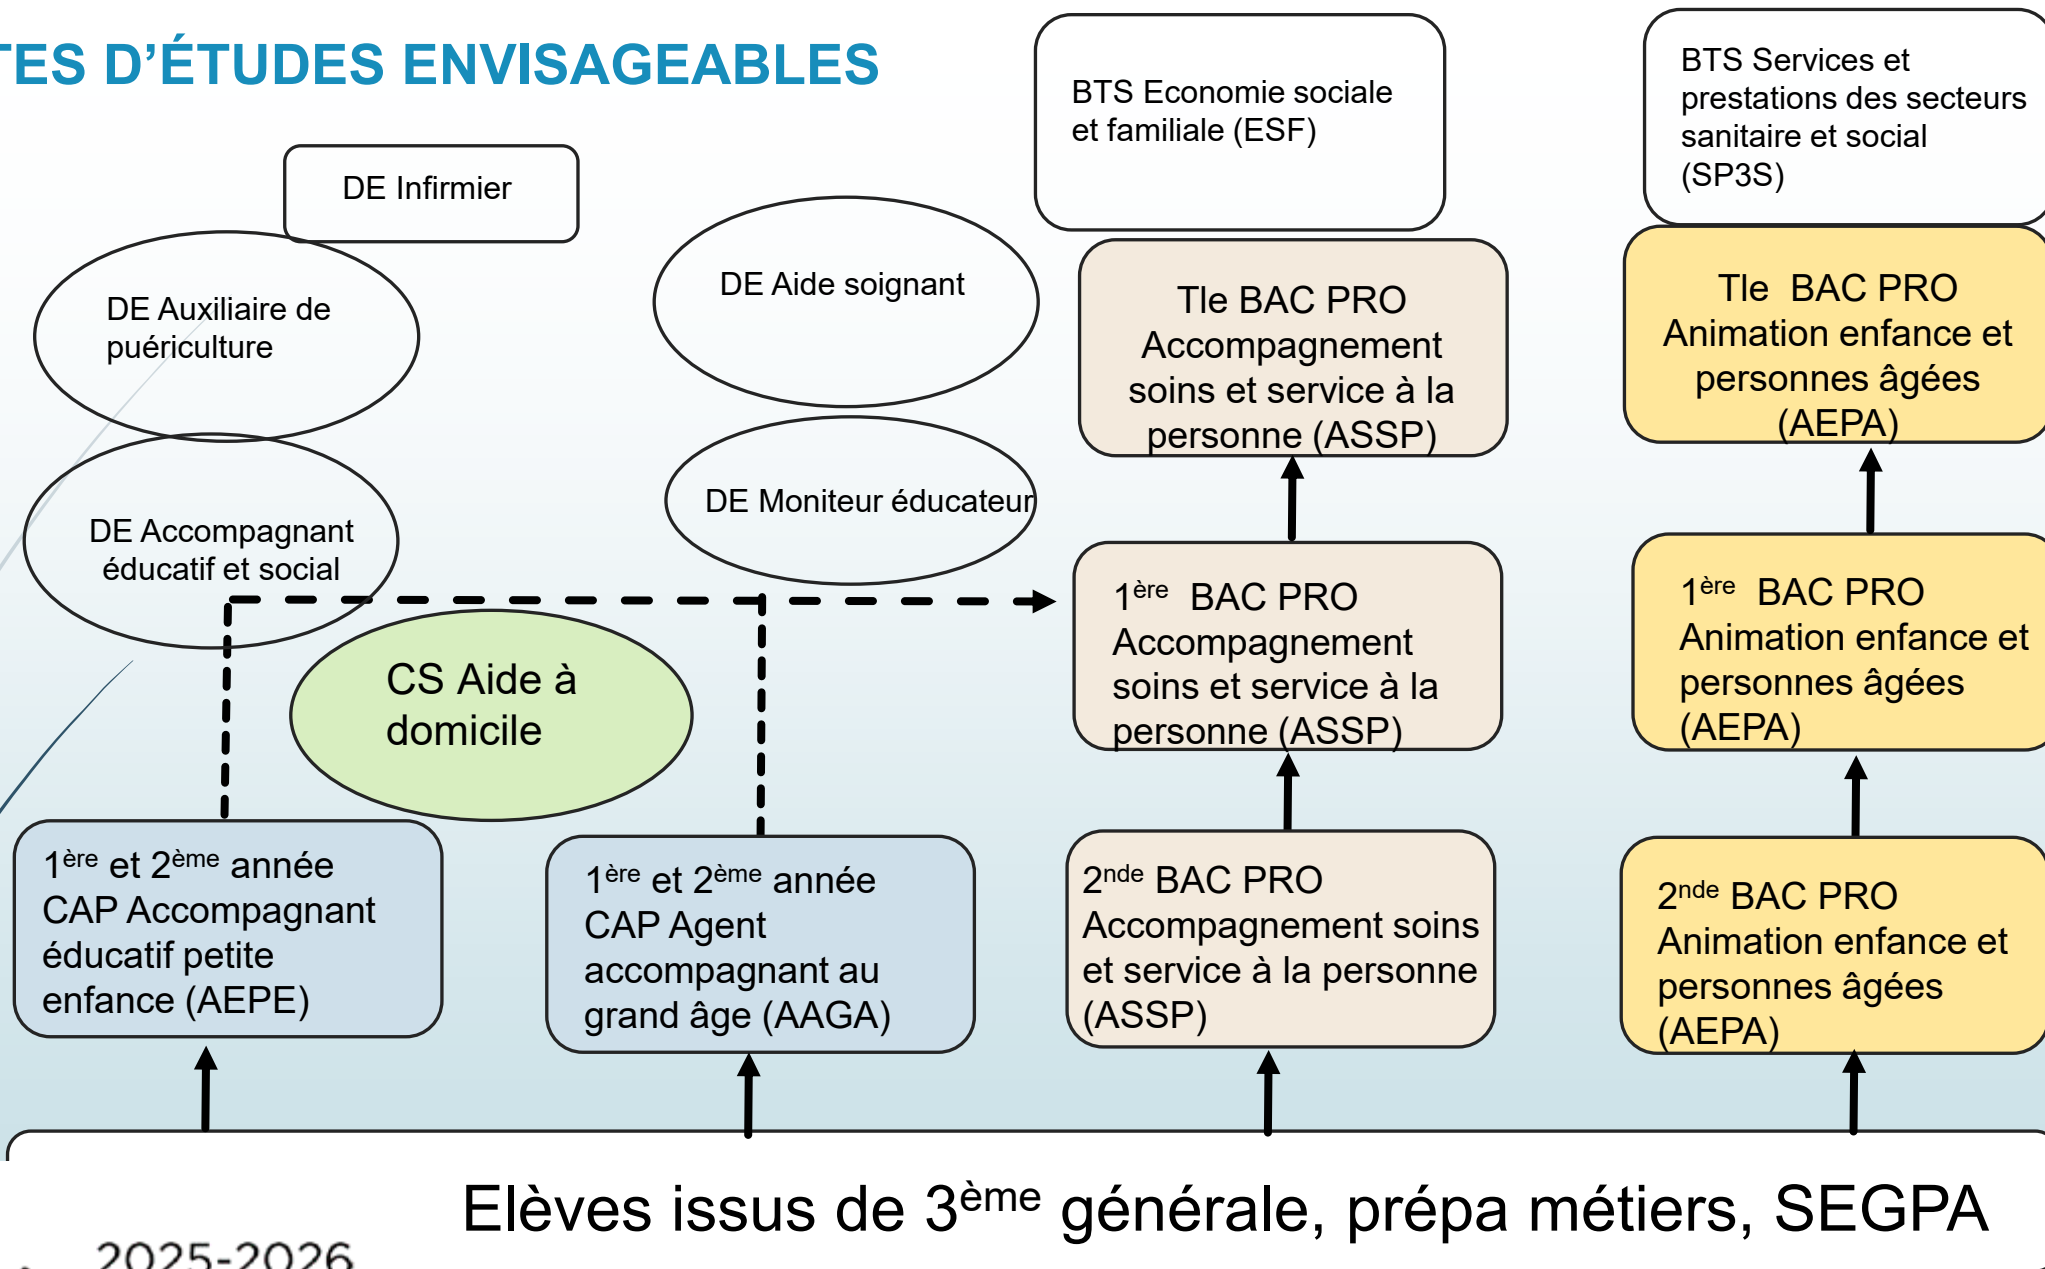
TES D'ÉTUDES ENVISAGEABLES

DE Infirmier

DE Auxiliaire de puériculture

DE Accompagnant éducatif et social

DE Aide soignant

DE Moniteur éducateur

CS Aide à domicile

BTS Economie sociale et familiale (ESF)

BTS Services et prestations des secteurs sanitaire et social (SP3S)

Tle BAC PRO Accompagnement soins et service à la personne (ASSP)

Tle BAC PRO Animation enfance et personnes âgées (AEPA)

1$^{ère}$ BAC PRO Accompagnement soins et service à la personne (ASSP)

1$^{ère}$ BAC PRO Animation enfance et personnes âgées (AEPA)

1$^{ère}$ et 2$^{ème}$ année CAP Accompagnant éducatif petite enfance (AEPE)

1$^{ère}$ et 2$^{ème}$ année CAP Agent accompagnant au grand âge (AAGA)

2$^{nde}$ BAC PRO Accompagnement soins et service à la personne (ASSP)

2$^{nde}$ BAC PRO Animation enfance et personnes âgées (AEPA)

Elèves issus de 3$^{ème}$ générale, prépa métiers, SEGPA

2025-2026